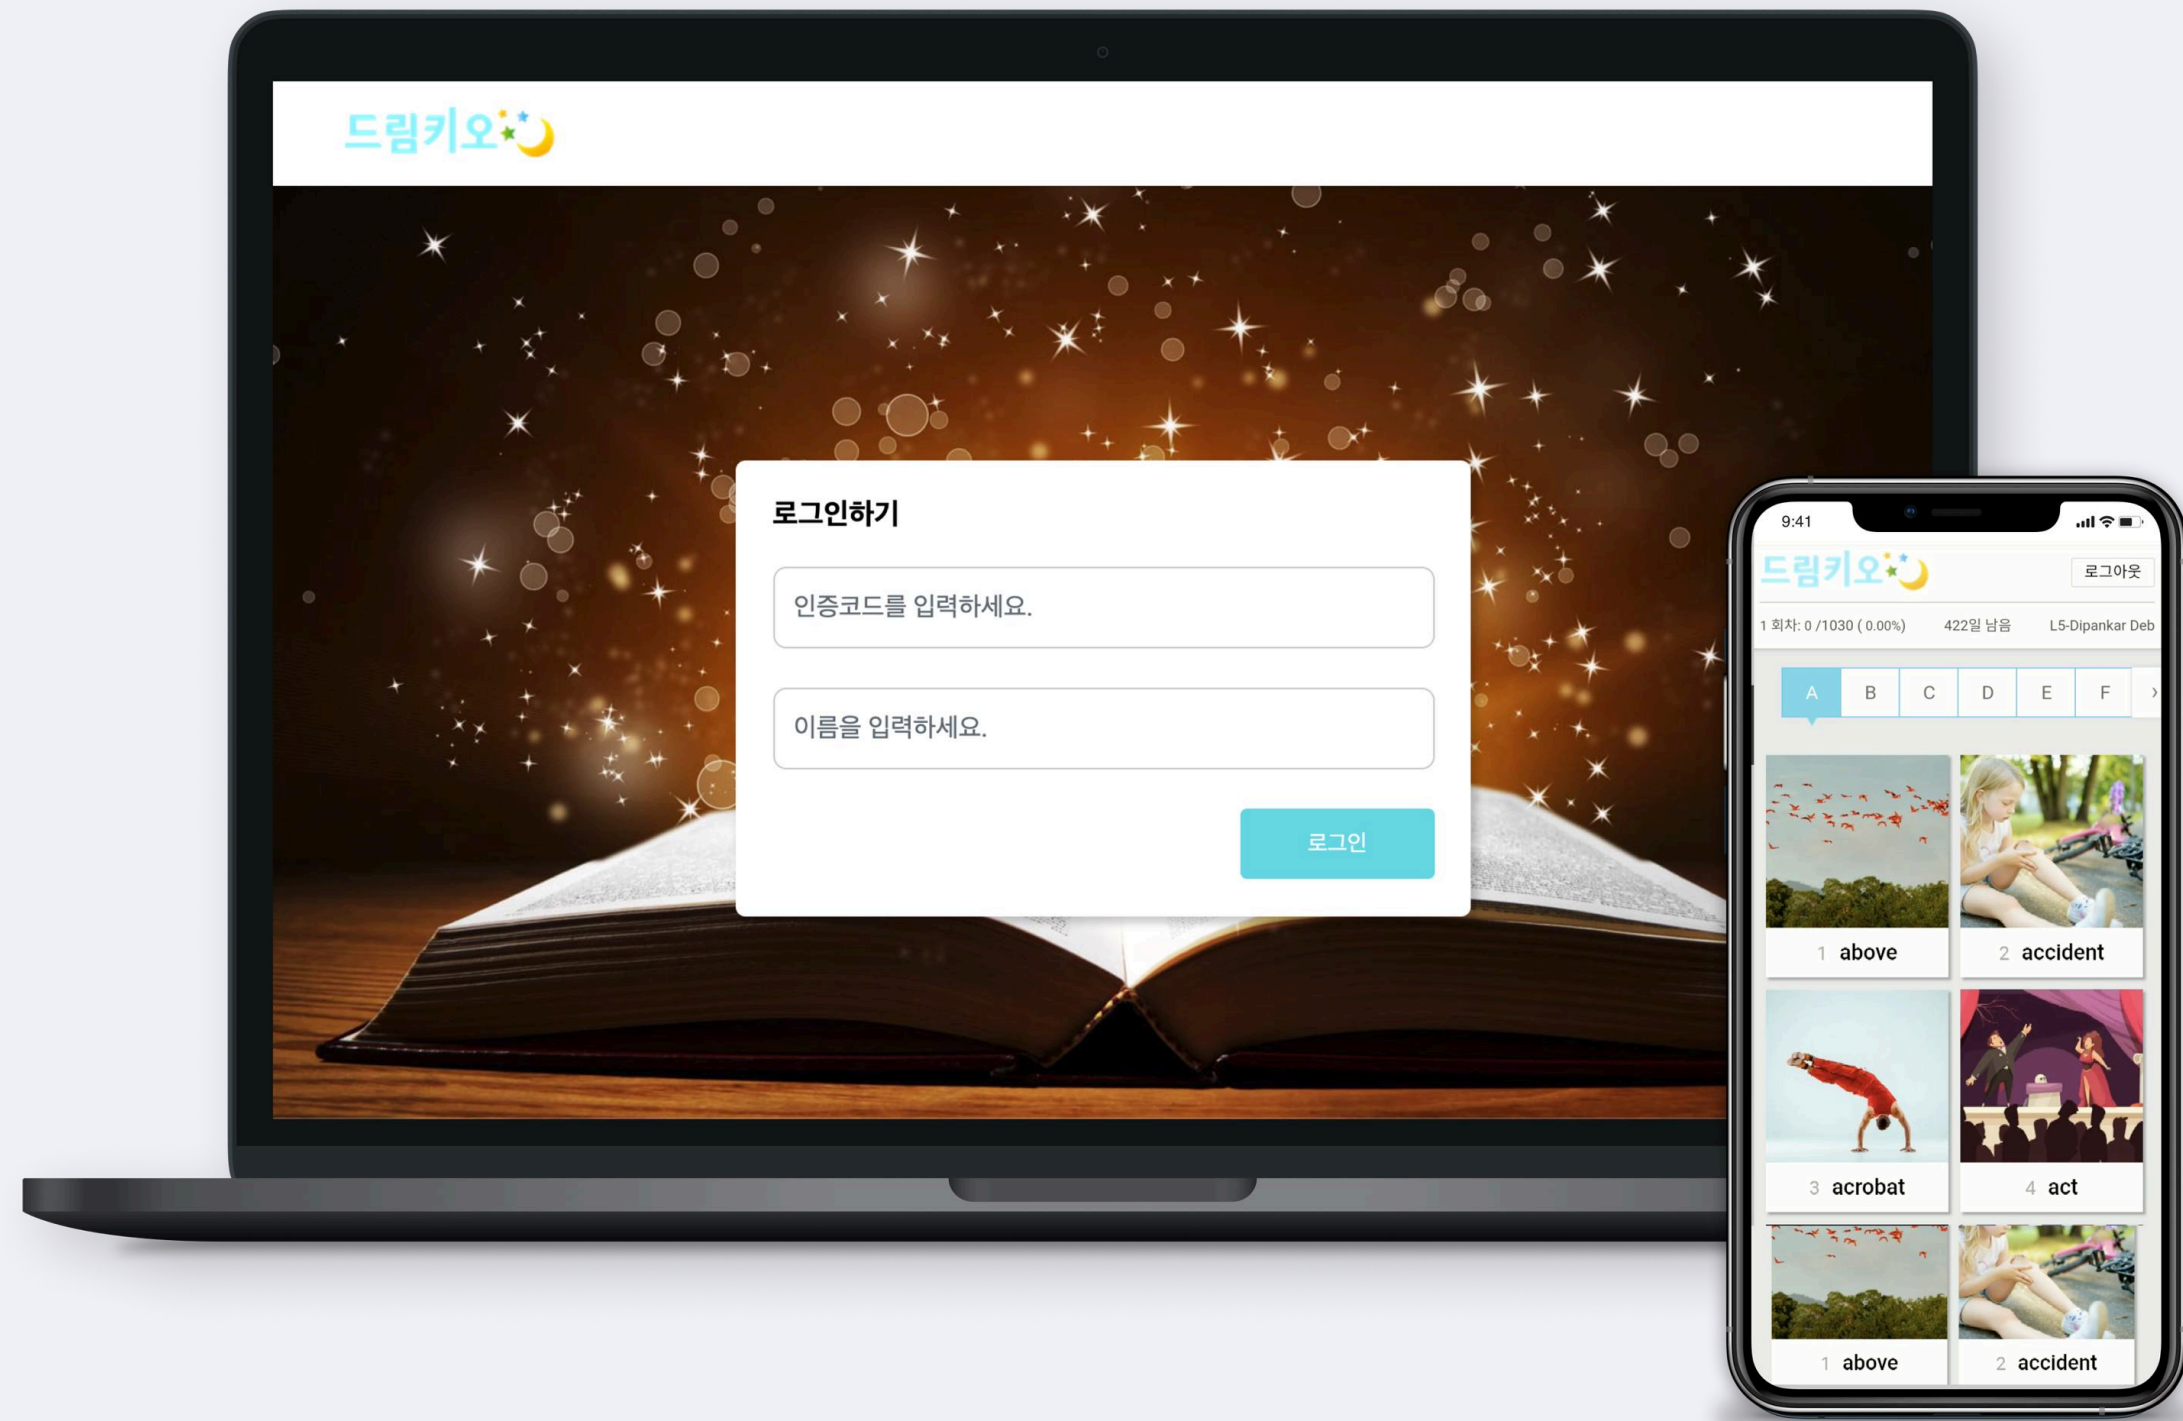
드림키오

로그인하기

인증코드를 입력하세요.

이름을 입력하세요.

로그인

9:41

드림키오

로그아웃

1 회차: 0 /1030 ( 0.00%)   422일 남음   L5-Dipankar Deb

A B C D E F ›

1 above
2 accident
3 acrobat
4 act
1 above
2 accident